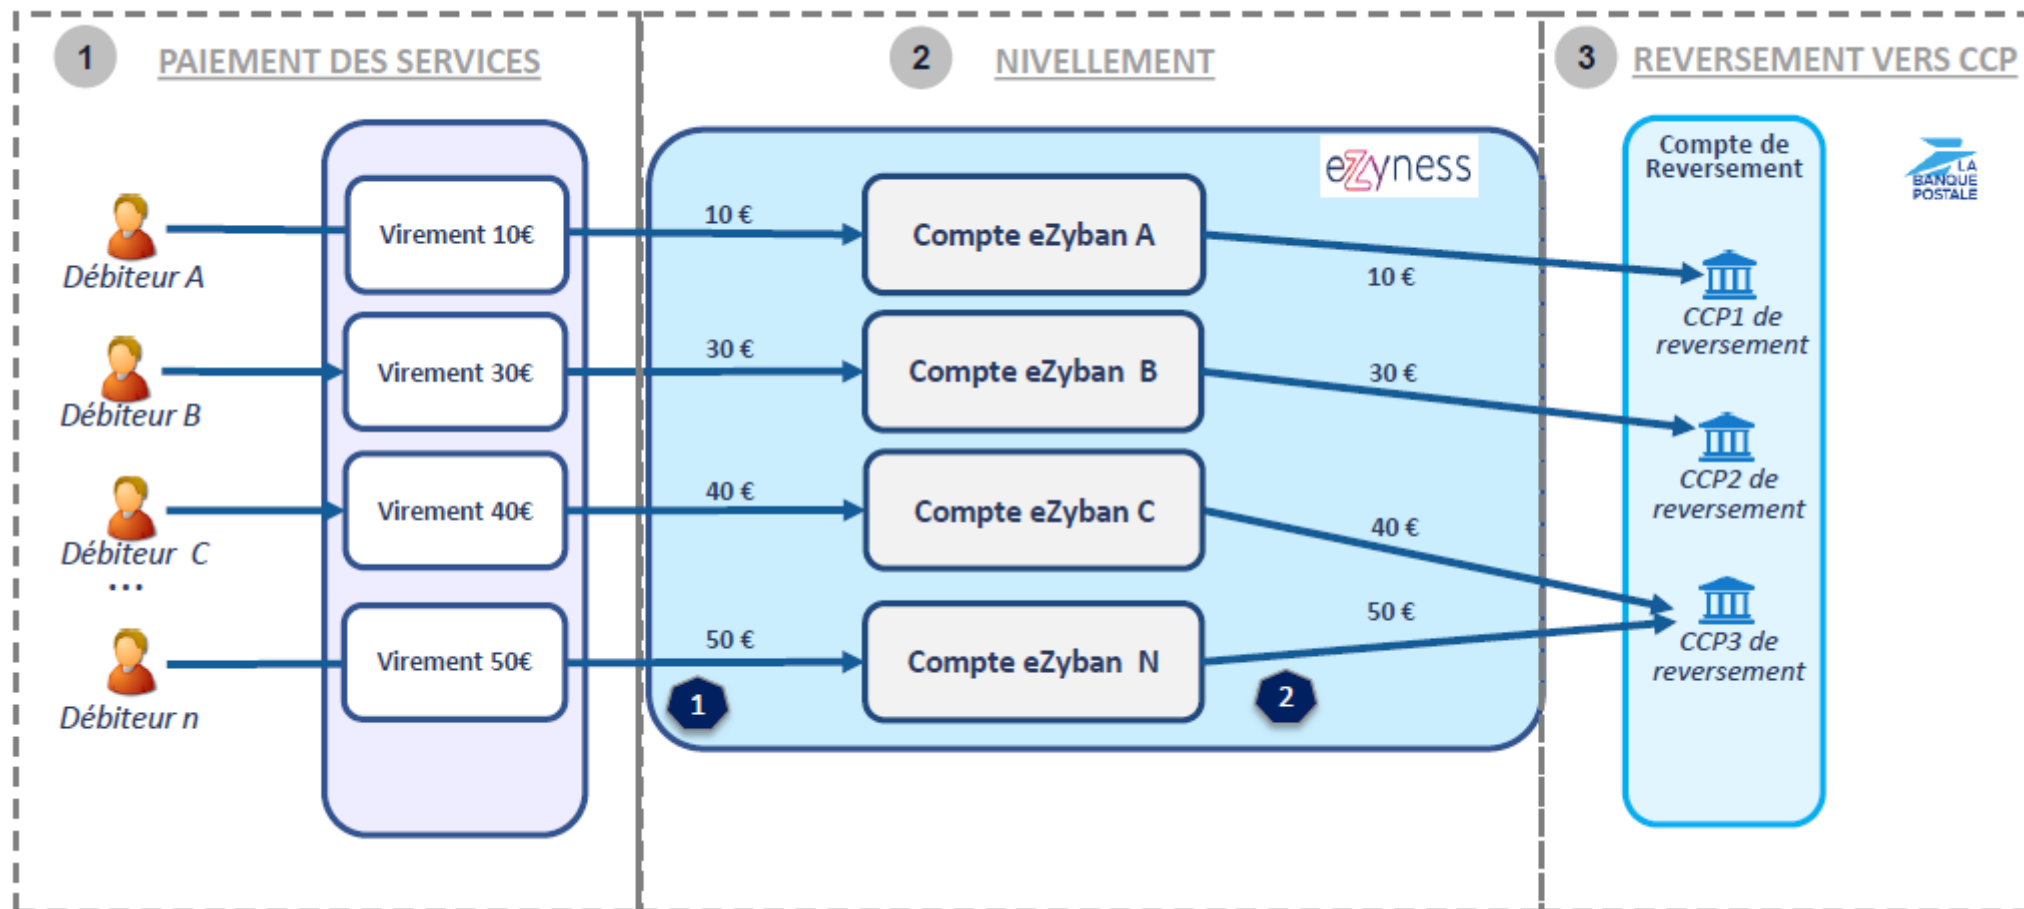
1 PAIEMENT DES SERVICES

2 NIVELLEMENT

3 REVERSEMENT VERS CCP

Débiteur A

Débiteur B

Débiteur C

...

Débiteur n

Virement 10€

Virement 30€

Virement 40€

Virement 50€

eZyness

10 €

30 €

40 €

50 €

Compte eZyban A

Compte eZyban B

Compte eZyban C

Compte eZyban N

1

2

10 €

30 €

40 €

50 €

Compte de Reversement

LA BANQUE POSTALE

CCP1 de reversement

CCP2 de reversement

CCP3 de reversement